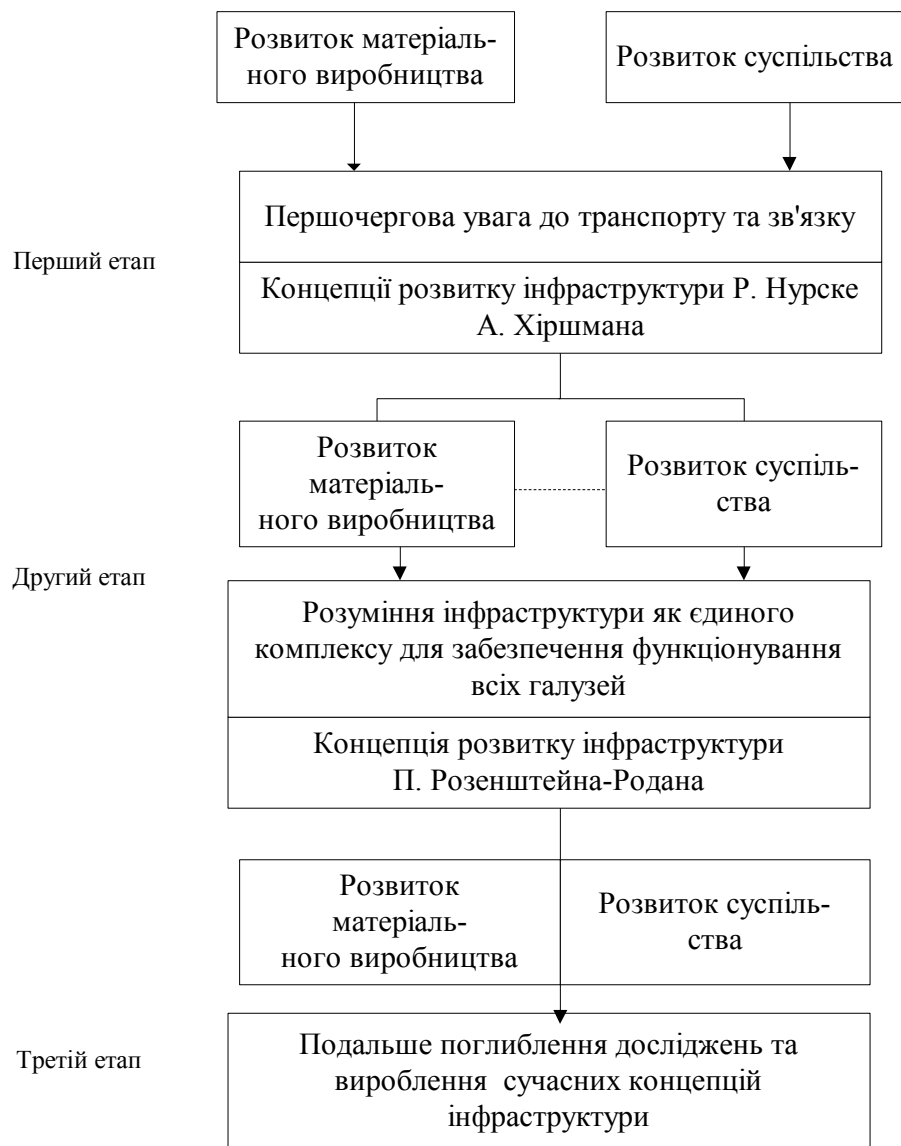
Розвиток матеріального виробництва

Розвиток суспільства

Перший етап

Першочергова увага до транспорту та зв'язку

Концепції розвитку інфраструктури Р. Нурске А. Хіршмана

Розвиток матеріального виробництва

Розвиток суспільства

Другий етап

Розуміння інфраструктури як єдиного комплексу для забезпечення функціонування всіх галузей

Концепція розвитку інфраструктури П. Розенштейна-Родана

Розвиток матеріального виробництва

Розвиток суспільства

Третій етап

Подальше поглиблення досліджень та вироблення сучасних концепцій інфраструктури